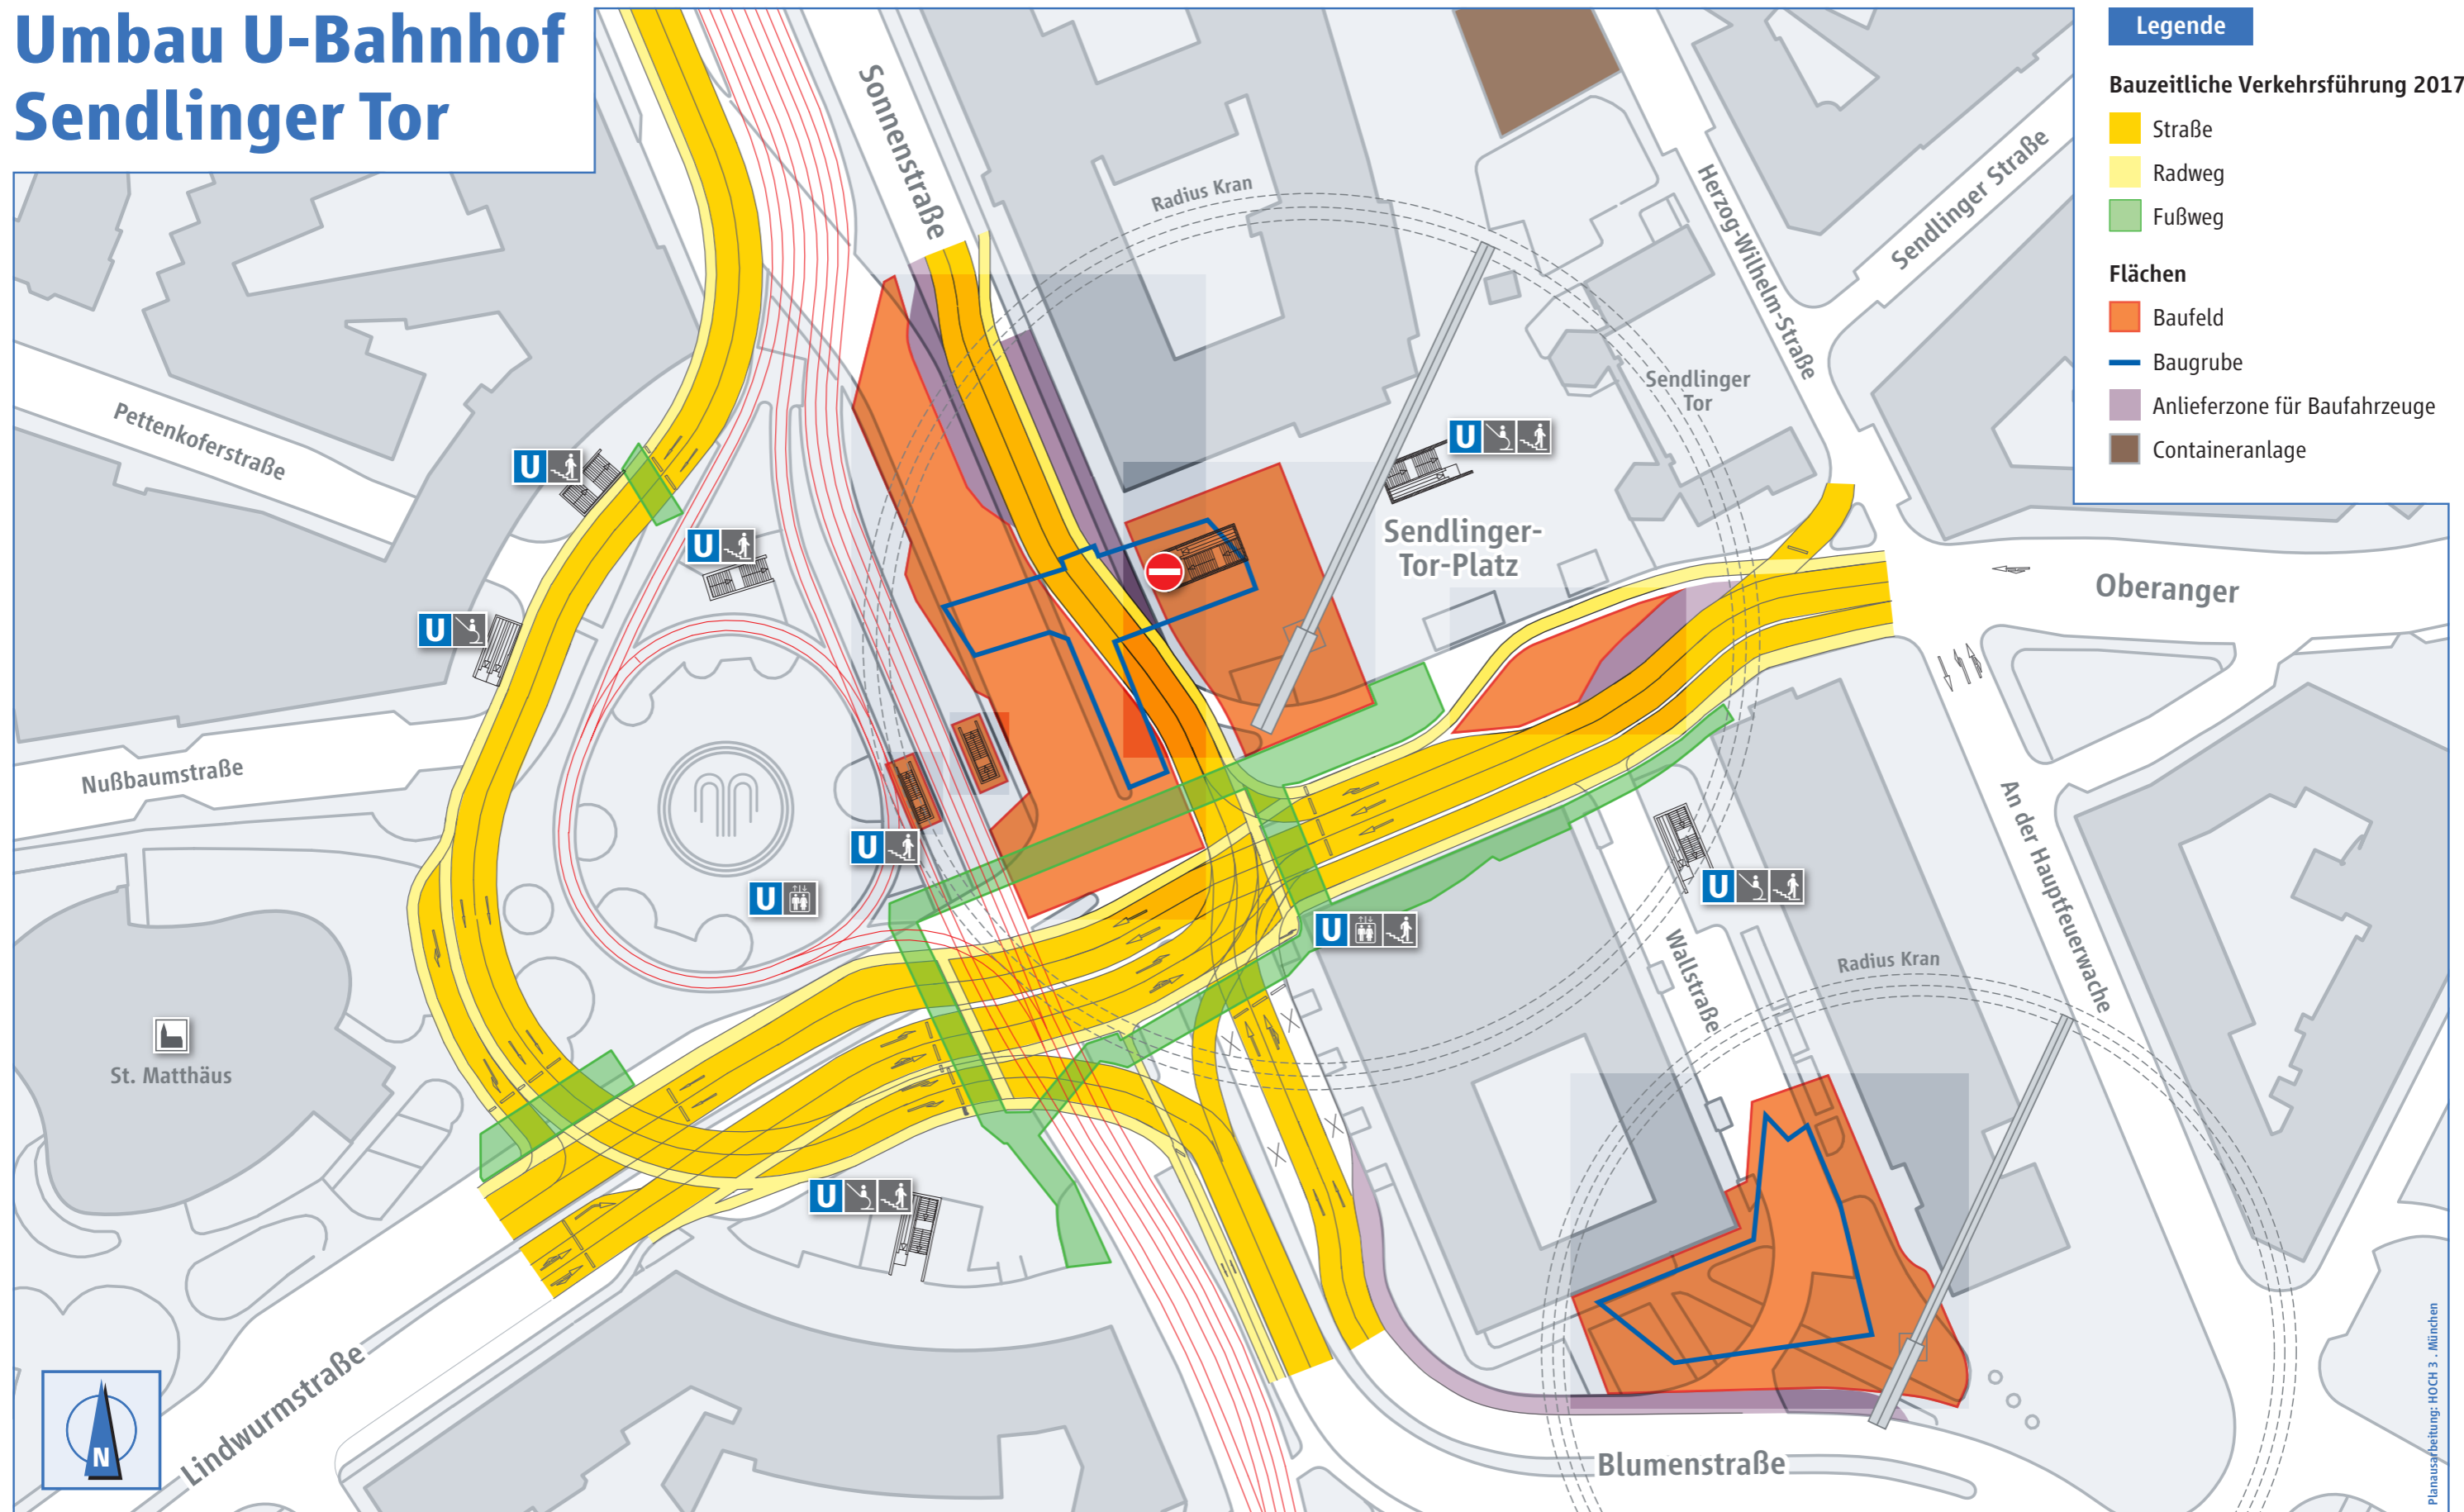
Umbau U-Bahnhof Sendlinger Tor

Legende

Bauzeitliche Verkehrsführung 2017

Straße

Radweg

Fußweg

Flächen

Baufeld

Baugrube

Anlieferzone für Baufahrzeuge

Containeranlage

Sonnenstraße

Radius Kran

Herzog-Wilhelm-Straße

Sendlinger Straße

Sendlinger Tor

Sendlinger-Tor-Platz

Oberanger

Pettenkoferstraße

Nußbaumstraße

St. Matthäus

Lindwurmstraße

Wallstraße

Radius Kran

An der Hauptfeuerwache

Blumenstraße

U

U

U

U

U

U

U

U

U

N

Planausarbeitung: HOCH 3 . München